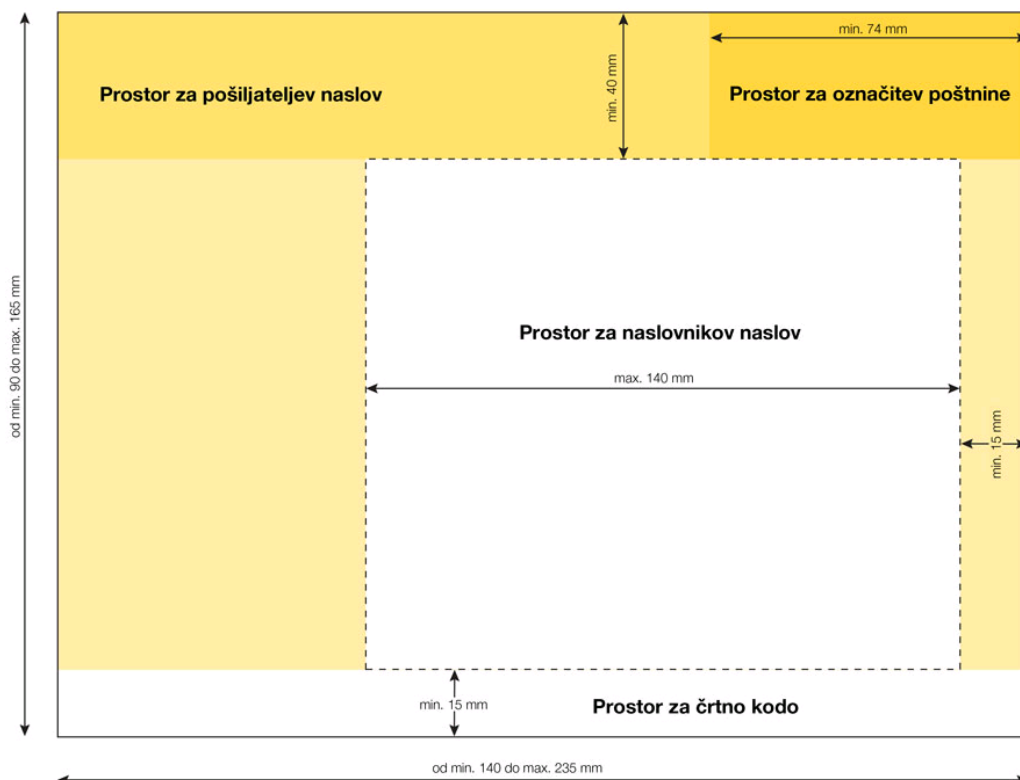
od min. 90 do max. 165 mm

Prostor za pošiljateljev naslov

min. 40 mm

min. 74 mm

Prostor za označitev poštnine

Prostor za naslovnikov naslov

max. 140 mm

min. 15 mm

min. 15 mm

Prostor za črtno kodo

od min. 140 do max. 235 mm